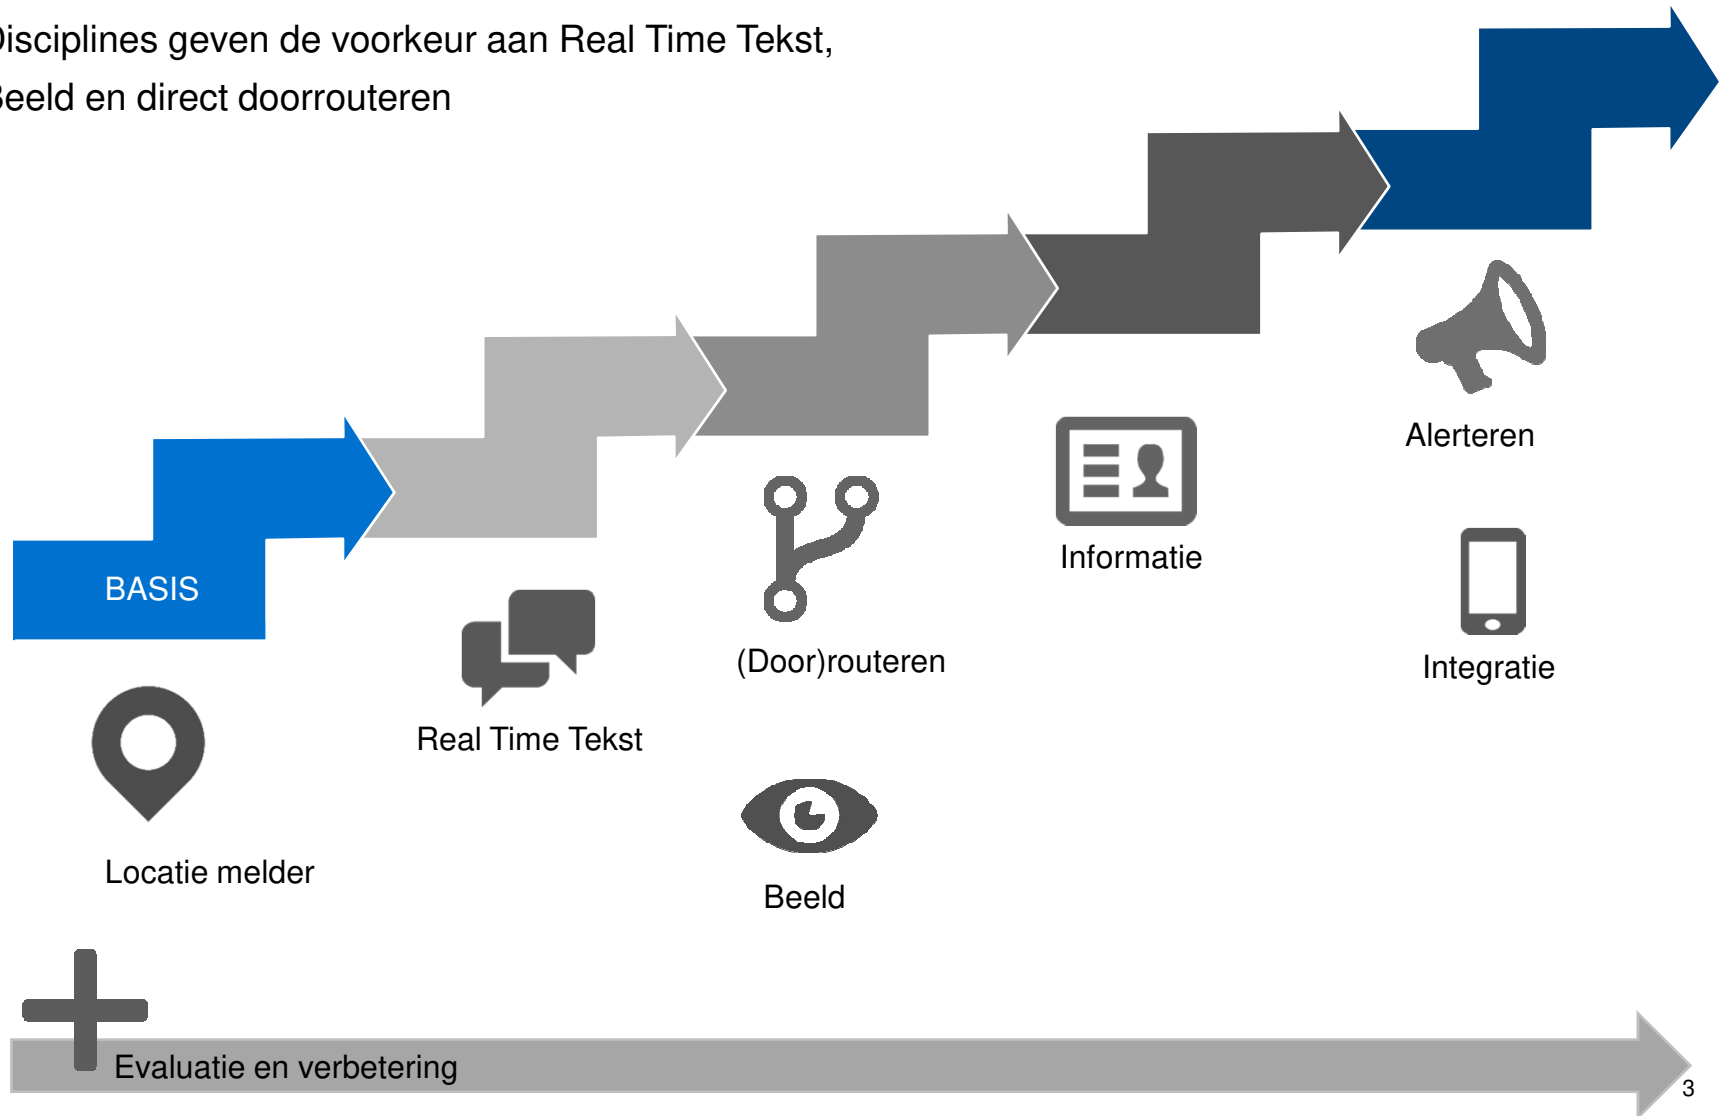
isciplines geven de voorkeur aan Real Time Tekst, eeld en direct doorrouteren

BASIS

Locatie melder

Real Time Tekst

(Door)routeren

Beeld

Informatie

Alerteren

Integratie

Evaluatie en verbetering

3